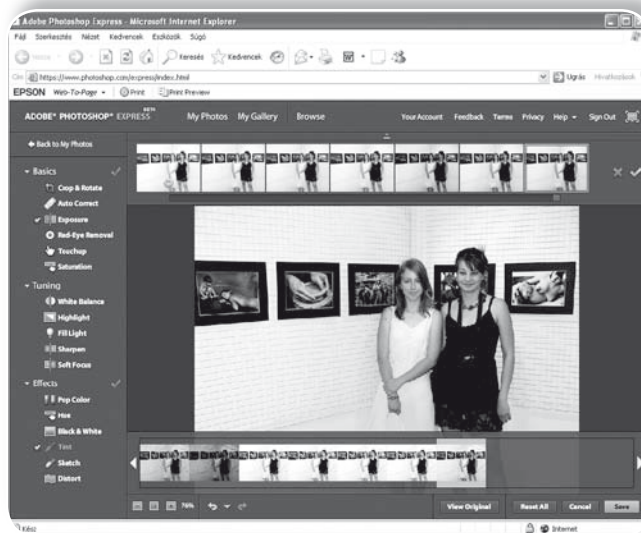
Adobe Photoshop Express - Microsoft Internet Explorer

Fájl Szerkesztés Nézet Kedvencek Eszközök Súgó

Vissza Keresés Kedvencek

Cím https://www.photoshop.com/express/index.html Ugrás Hivatkozások

EPSON Web-To-Page Print Print Preview

ADOBE® PHOTOSHOP® EXPRESS BETA My Photos My Gallery Browse Your Account Feedback Terms Privacy Help Sign Out

Back to My Photos

Basics
Crop & Rotate
Auto Correct
Exposure
Red-Eye Removal
Touchup
Saturation

Tuning
White Balance
Highlight
Fill Light
Sharpen
Soft Focus

Effects
Pop Color
Hue
Black & White
Tint
Sketch
Distort

76%

View Original Reset All Cancel Save

Kész Internet